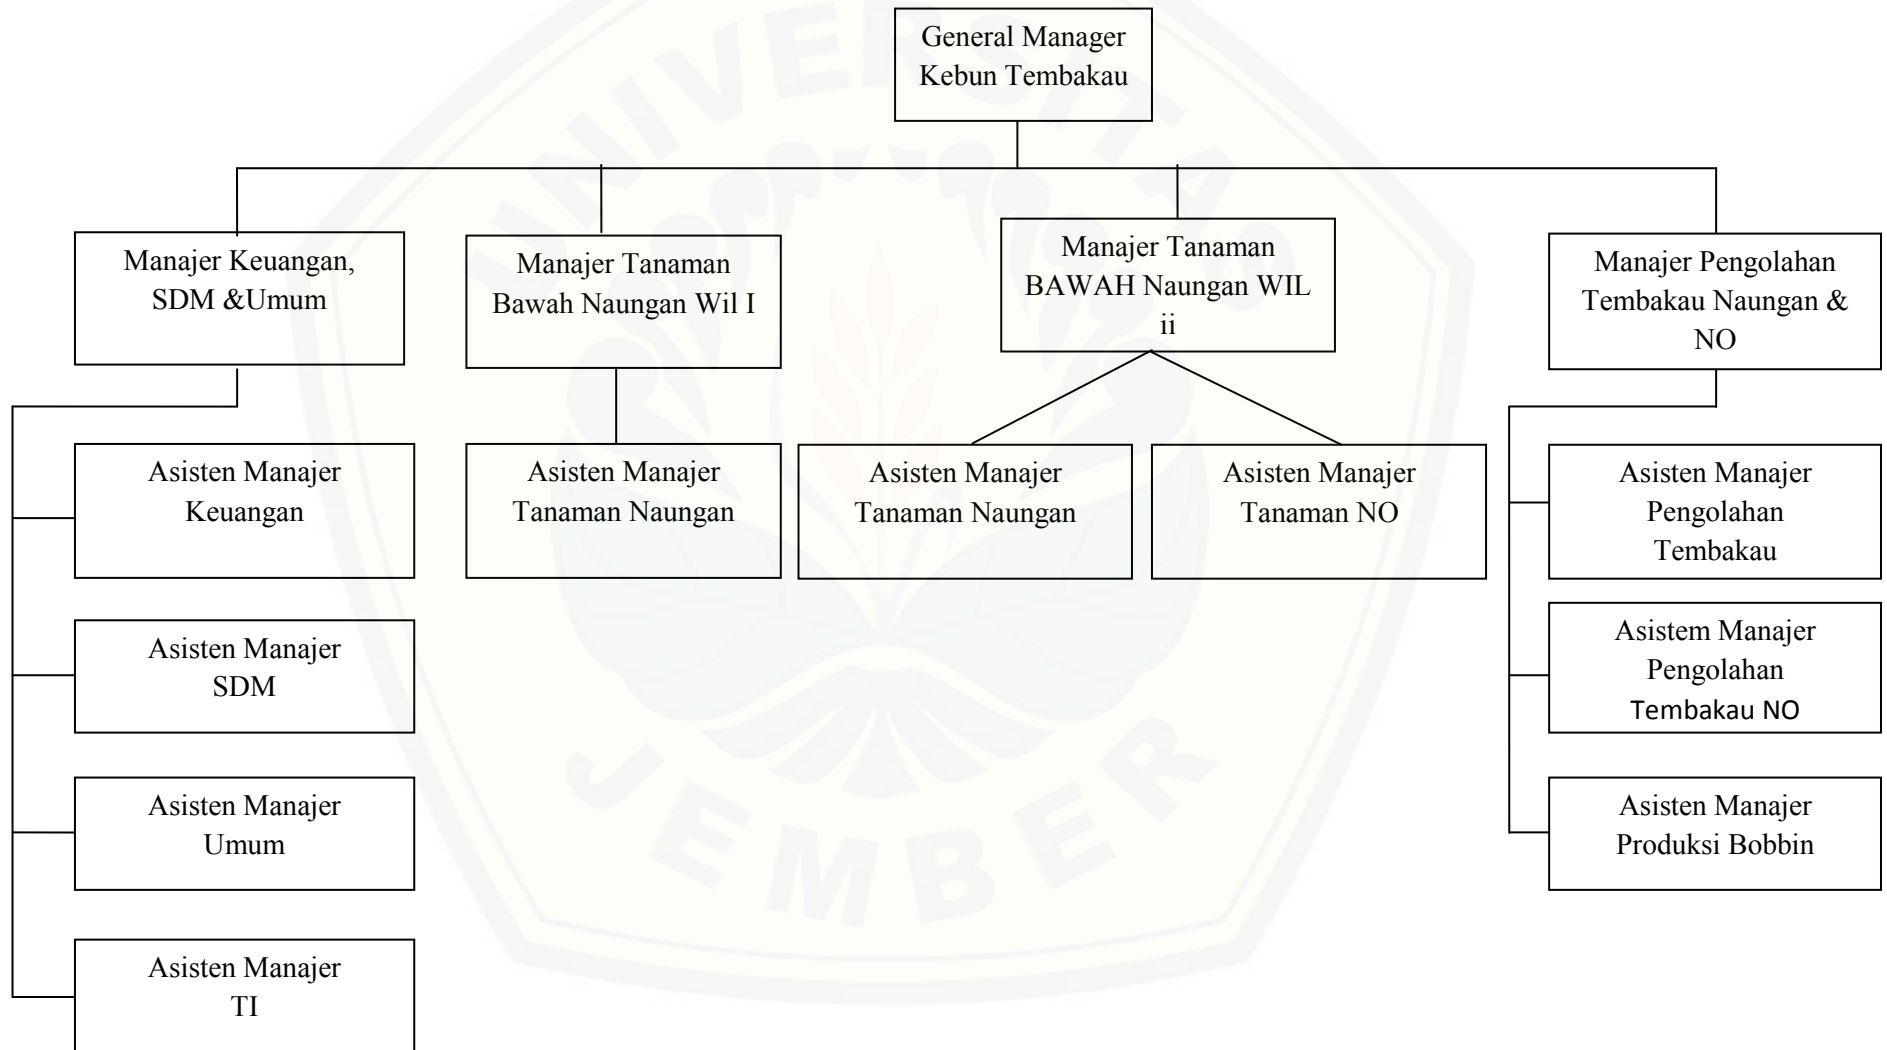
General Manager Kebun Tembakau

Manajer Keuangan, SDM &Umum

Manajer Tanaman Bawah Naungan Wil I

Manajer Tanaman BAWAH Naungan WIL ii

Manajer Pengolahan Tembakau Naungan & NO

Asisten Manajer Keuangan

Asisten Manajer SDM

Asisten Manajer Umum

Asisten Manajer TI

Asisten Manajer Tanaman Naungan

Asisten Manajer Tanaman Naungan

Asisten Manajer Tanaman NO

Asisten Manajer Pengolahan Tembakau

Asistem Manajer Pengolahan Tembakau NO

Asisten Manajer Produksi Bobbin

UNIVERSITAS JEMBER